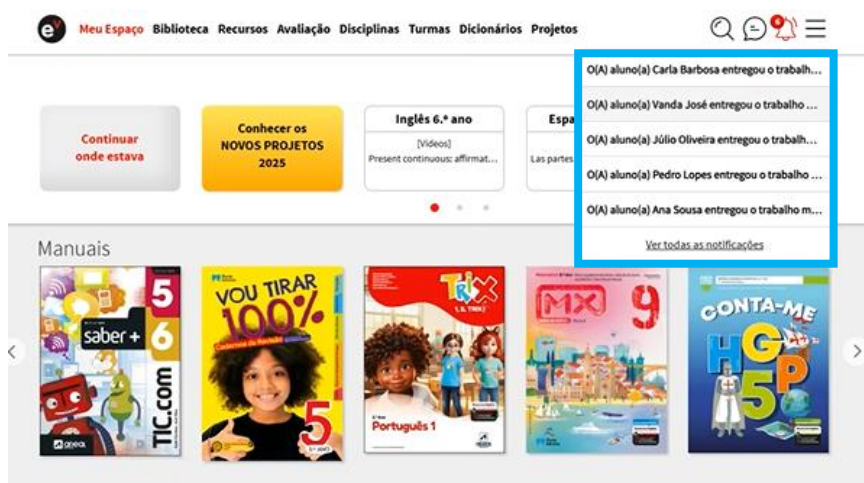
Meu Espaço Biblioteca Recursos Avaliação Disciplinas Turmas Dicionários Projetos

O(A) aluno(a) Carla Barbosa entregou o trabalh...
O(A) aluno(a) Vanda José entregou o trabalho ...
O(A) aluno(a) Júlio Oliveira entregou o trabalh...
O(A) aluno(a) Pedro Lopes entregou o trabalho ...
O(A) aluno(a) Ana Sousa entregou o trabalho m...
Ver todas as notificações

Continuar onde estava

Conhecer os NOVOS PROJETOS 2025

Inglês 6.º ano
[Vídeos]
Present continuous: affirmat...

Espa
Las partes

Manuais

5 6 saber + TIC.com

VOU TIRAR 100% 5

TRIX Português 1

MX 9

CONTA-ME HGP 5